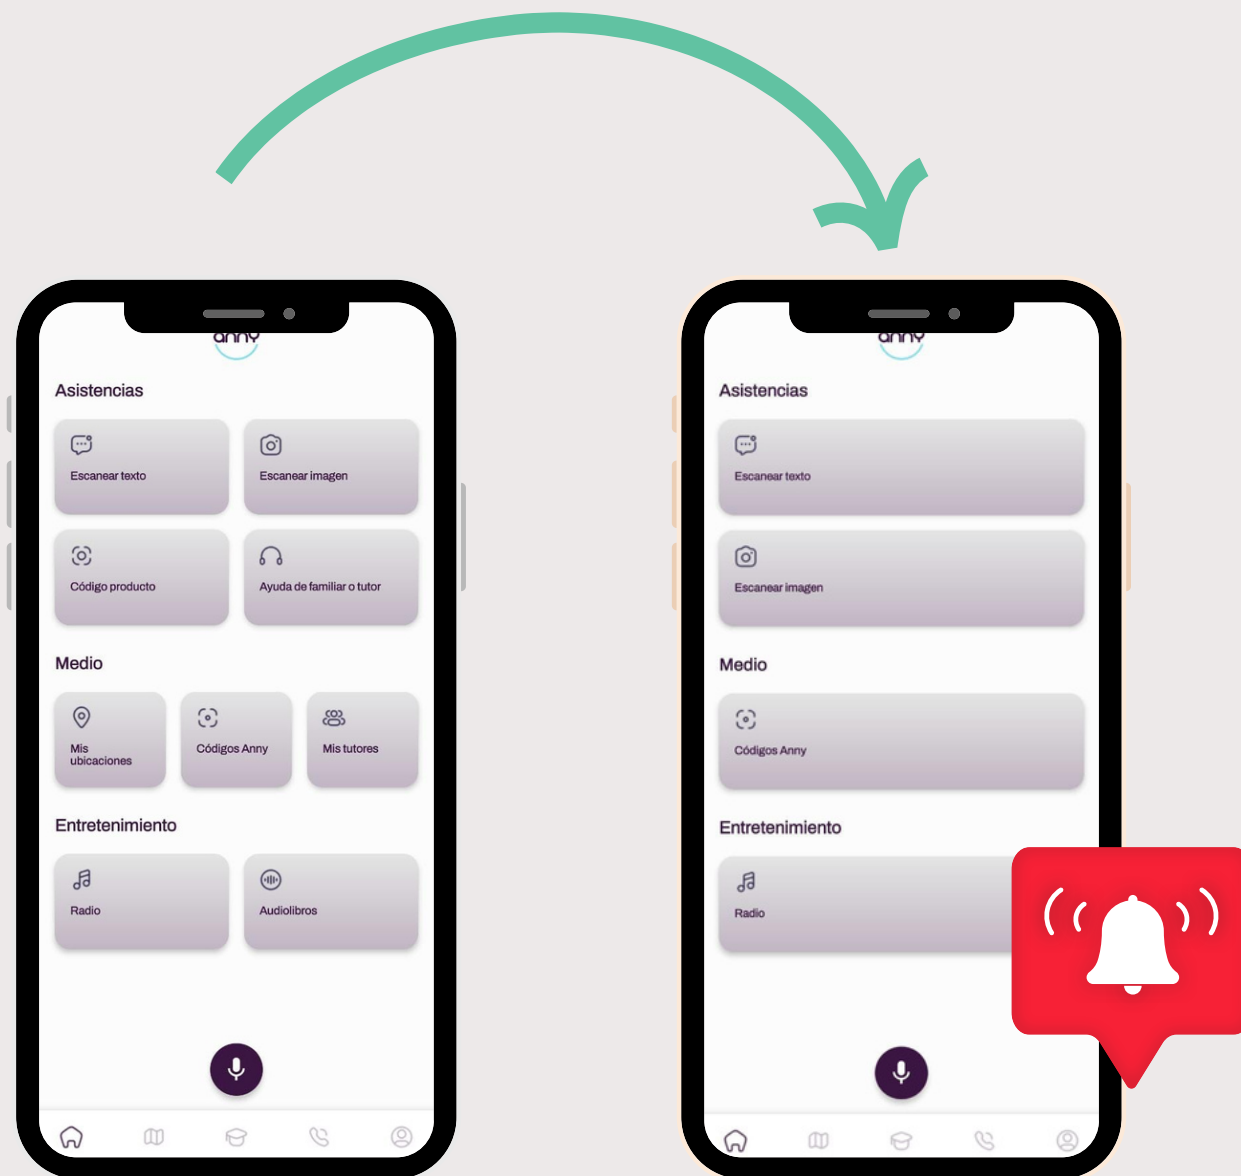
anny

Asistencias

Escanear texto

Escanear imagen

Código producto

Ayuda de familiar o tutor

Medio

Mis ubicaciones

Códigos Anny

Mis tutores

Entretenimiento

Radio

Audiolibros

anny

Asistencias

Escanear texto

Escanear imagen

Medio

Códigos Anny

Entretenimiento

Radio